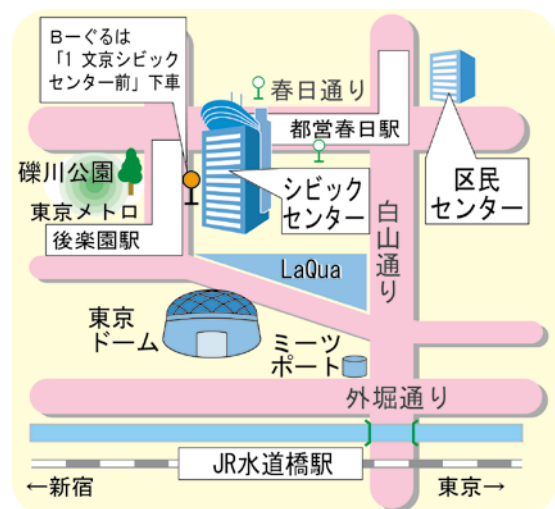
Bーぐるは
「1 文京シビック
センター前」下車

春日通り

都営春日駅

区民
センター

礫川公園

東京メトロ
後楽園駅

シビック
センター

白山通り

LaQua

東京
ドーム

ミーツ
ポート

外堀通り

JR水道橋駅

←新宿

東京→